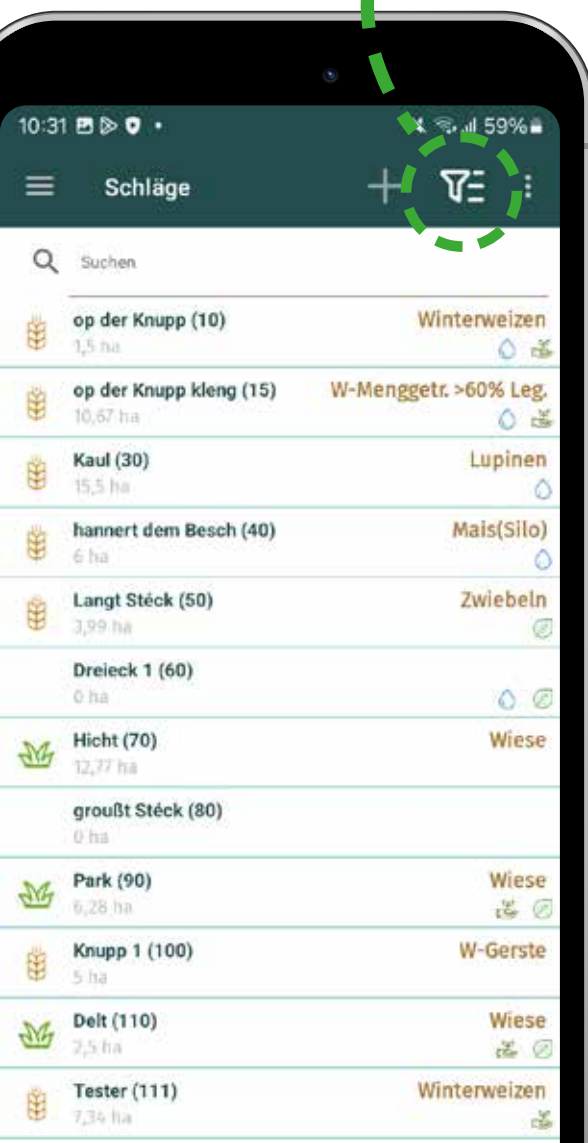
10:31 59%

Schläge

Suchen

op der Knupp (10) Winterweizen
1,5 ha

op der Knupp kleng (15) W-Menggetr. >60% Leg.
10,67 ha

Kaul (30) Lupinen
15,5 ha

hannert dem Besch (40) Mais(Silo)
6 ha

Langt Stéck (50) Zwiebeln
3,99 ha

Dreieck 1 (60)
0 ha

Hicht (70) Wiese
12,77 ha

groußt Stéck (80)
0 ha

Park (90) Wiese
6,28 ha

Knupp 1 (100) W-Gerste
5 ha

Delt (110) Wiese
2,5 ha

Tester (111) Winterweizen
7,34 ha